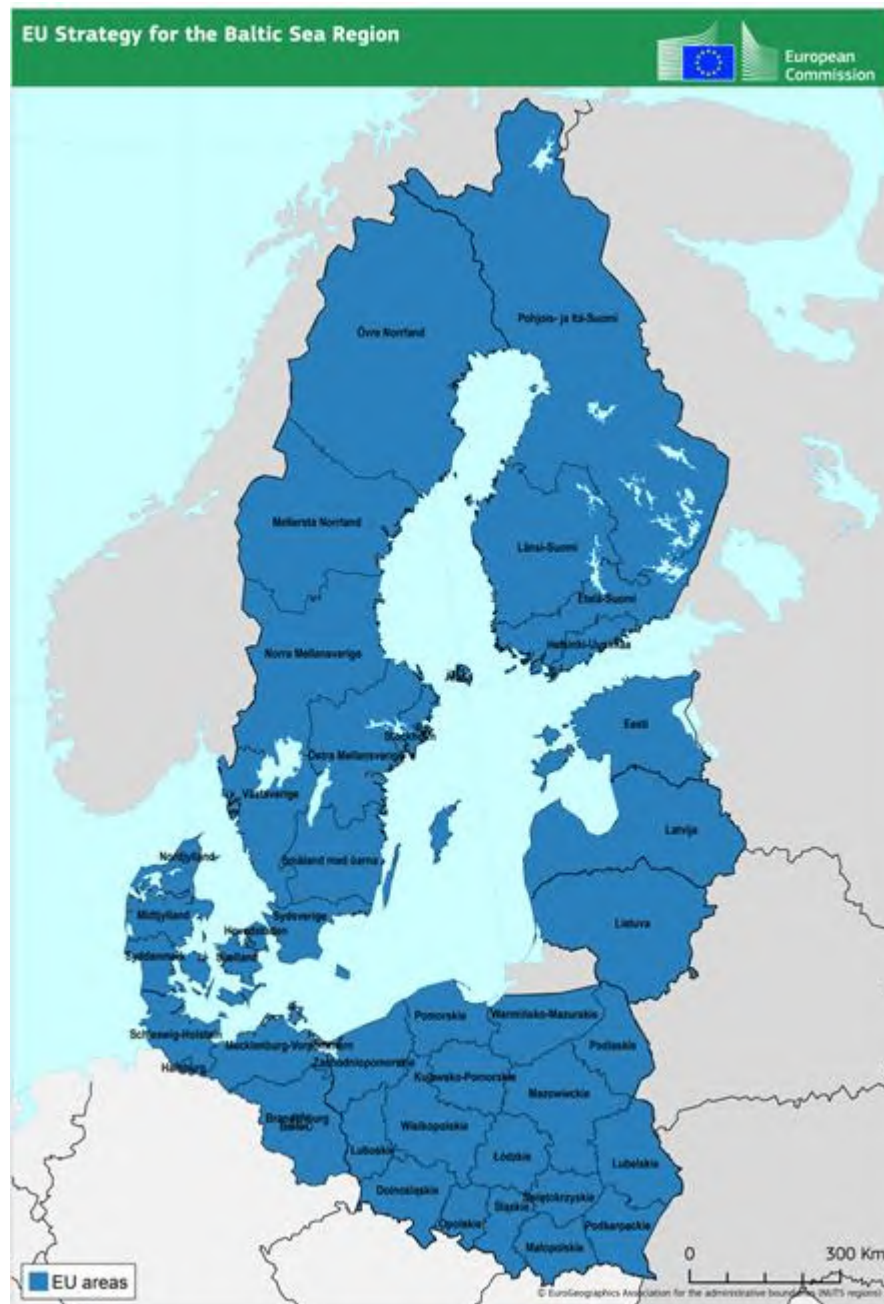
EU Strategy for the Baltic Sea Region

European Commission

Övre Norrland

Pohjois- ja Itä-Suomi

Mellersta Norrland

Länsi-Suomi

Etelä-Suomi

Helsinki-Uusimaa

Norra Mellansverige

Åland

Stockholm

Östra Mellansverige

Eesti

Västsverige

Latvija

Småland med öarna

Nordjylland

Midtjylland

Sydsverige

Hovedstaden

Lietuva

Syddanmark

Sjælland

Schleswig-Holstein

Mecklenburg-Vorpommern

Pomorskie

Warmińsko-Mazurskie

Podlaskie

Hamburg

Zachodniopomorskie

Kujawsko-Pomorskie

Mazowieckie

Brandenburg

Berlin

Wielkopolskie

Lubuskie

Łódzkie

Lubelskie

Dolnośląskie

Świętokrzyskie

Śląskie

Opolskie

Podkarpackie

Małopolskie

EU areas

0

300 Km

© EuroGeographics Association for the administrative boundaries (NUTS regions)